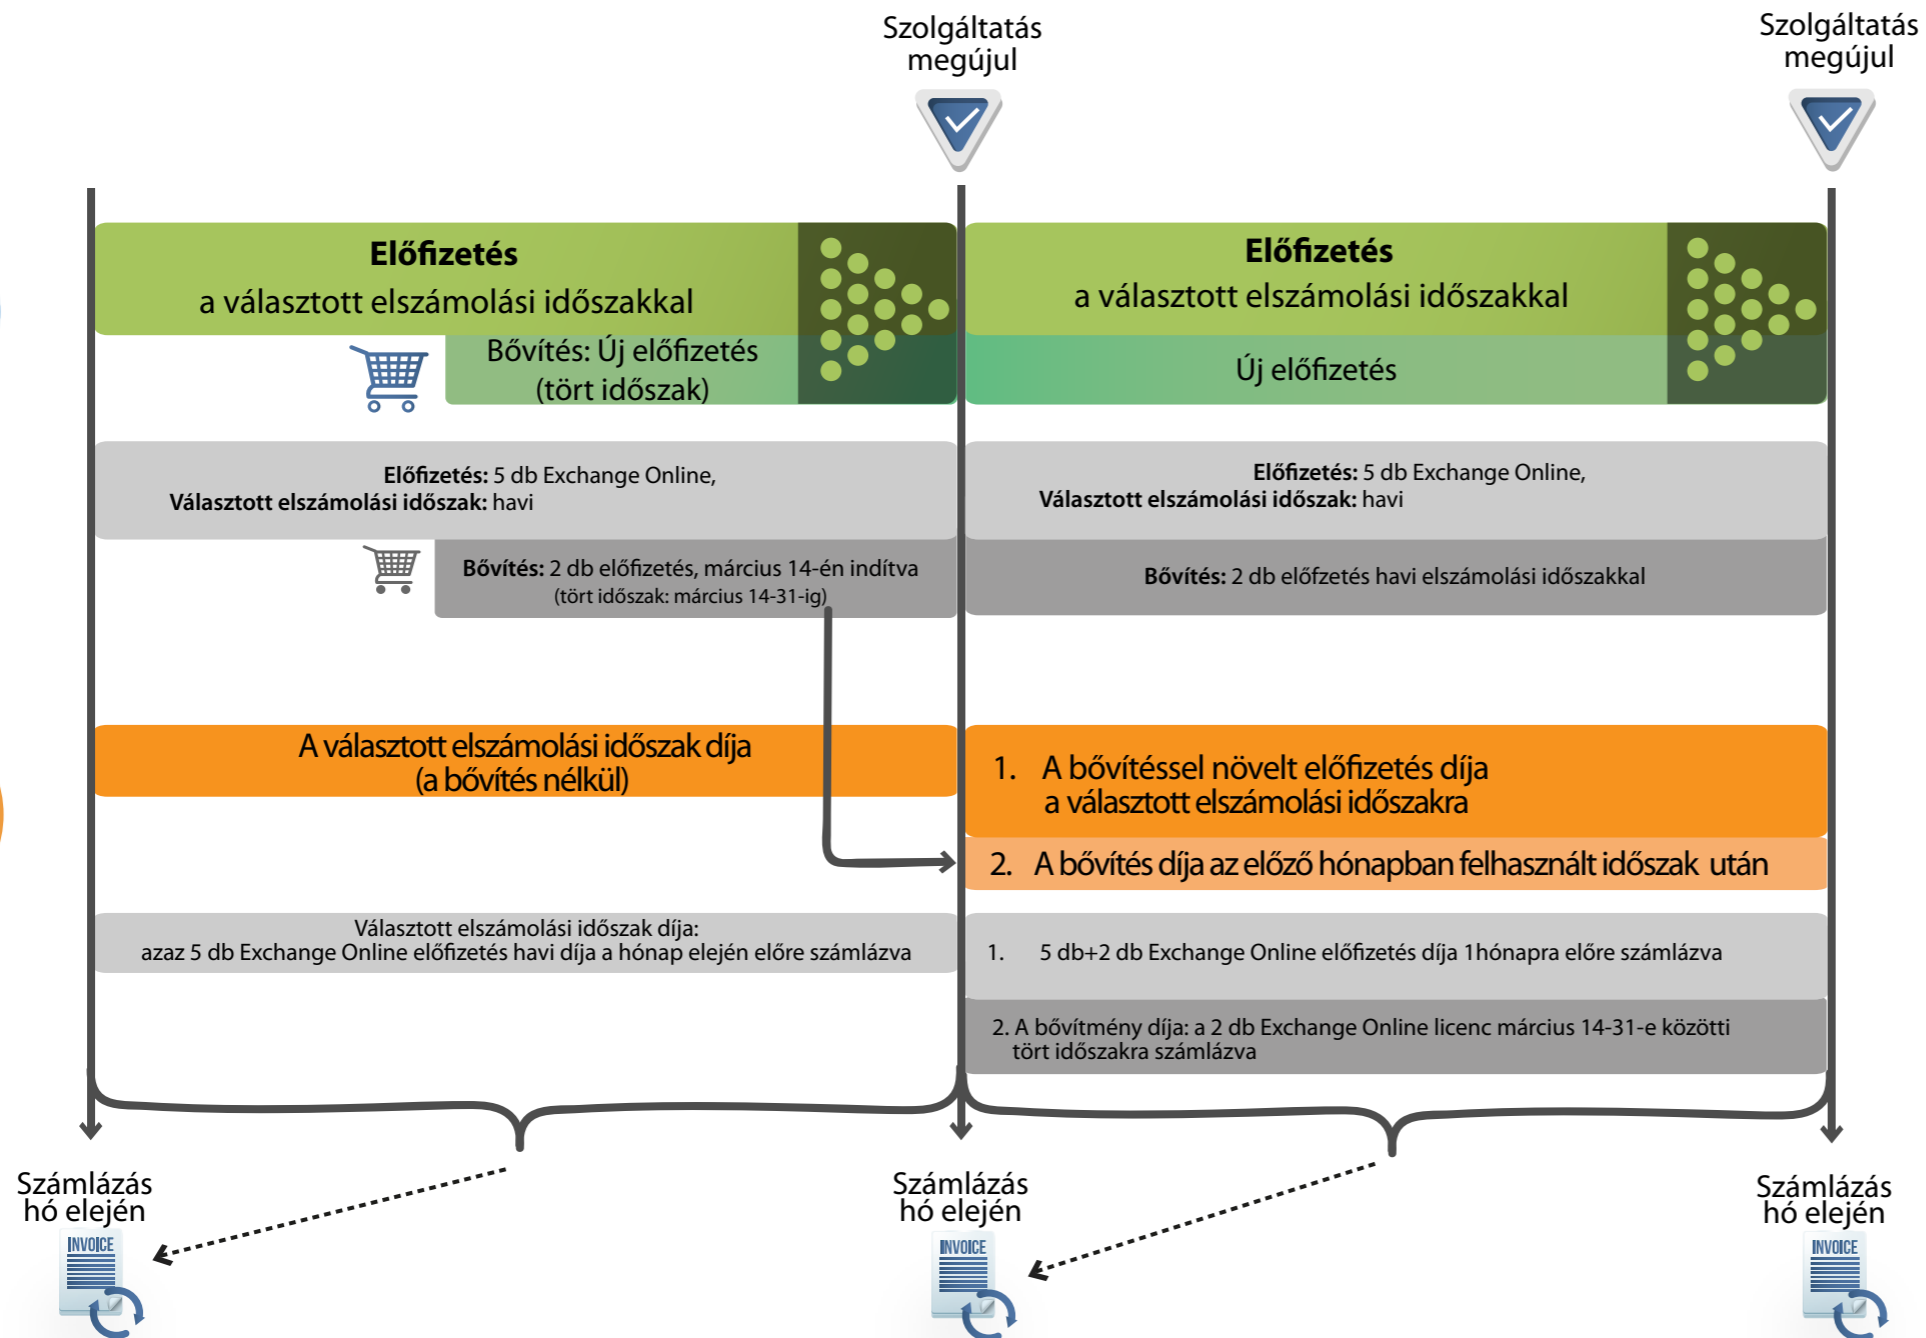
Szolgáltatás megújul

Szolgáltatás megújul

**Előfizetés**
a választott elszámolási időszakkal

Bővítés: Új előfizetés (tört időszak)

**Előfizetés**
a választott elszámolási időszakkal

Új előfizetés

**Előfizetés:** 5 db Exchange Online,
**Választott elszámolási időszak:** havi

**Bővítés:** 2 db előfizetés, március 14-én indítva (tört időszak: március 14-31-ig)

**Előfizetés:** 5 db Exchange Online,
**Választott elszámolási időszak:** havi

**Bővítés:** 2 db előfzetés havi elszámolási időszakkal

A választott elszámolási időszak díja (a bővítés nélkül)

1. A bővítéssel növelt előfizetés díja a választott elszámolási időszakra

2. A bővítés díja az előző hónapban felhasznált időszak után

Választott elszámolási időszak díja:
azaz 5 db Exchange Online előfizetés havi díja a hónap elején előre számlázva

1. 5 db+2 db Exchange Online előfizetés díja 1hónapra előre számlázva

2. A bővítmény díja: a 2 db Exchange Online licenc március 14-31-e közötti tört időszakra számlázva

Számlázás hó elején

INVOICE

Számlázás hó elején

INVOICE

Számlázás hó elején

INVOICE